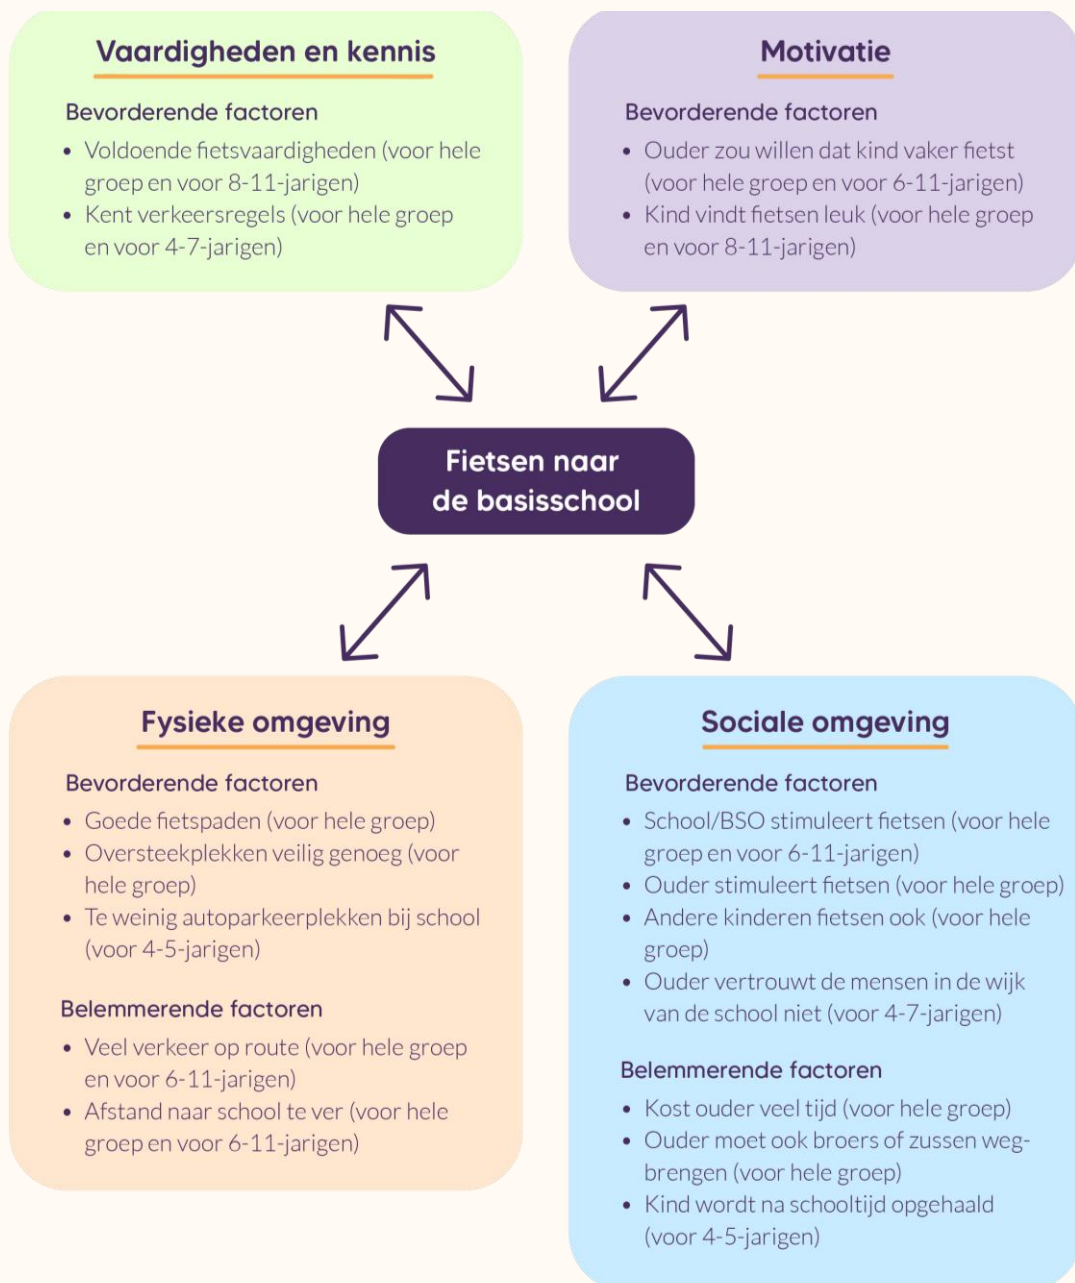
Vaardigheden en kennis

Bevorderende factoren

- Voldoende fietsvaardigheden (voor hele groep en voor 8-11-jarigen)
- Kent verkeersregels (voor hele groep en voor 4-7-jarigen)

Motivatie

Bevorderende factoren

- Ouder zou willen dat kind vaker fietst (voor hele groep en voor 6-11-jarigen)
- Kind vindt fietsen leuk (voor hele groep en voor 8-11-jarigen)

Fietsen naar de basisschool

Fysieke omgeving

Bevorderende factoren

- Goede fietspaden (voor hele groep)
- Oversteekplekken veilig genoeg (voor hele groep)
- Te weinig autoparkeerplekken bij school (voor 4-5-jarigen)

Belemmerende factoren

- Veel verkeer op route (voor hele groep en voor 6-11-jarigen)
- Afstand naar school te ver (voor hele groep en voor 6-11-jarigen)

Sociale omgeving

Bevorderende factoren

- School/BSO stimuleert fietsen (voor hele groep en voor 6-11-jarigen)
- Ouder stimuleert fietsen (voor hele groep)
- Andere kinderen fietsen ook (voor hele groep)
- Ouder vertrouwt de mensen in de wijk van de school niet (voor 4-7-jarigen)

Belemmerende factoren

- Kost ouder veel tijd (voor hele groep)
- Ouder moet ook broers of zussen wegbrengen (voor hele groep)
- Kind wordt na schooltijd opgehaald (voor 4-5-jarigen)